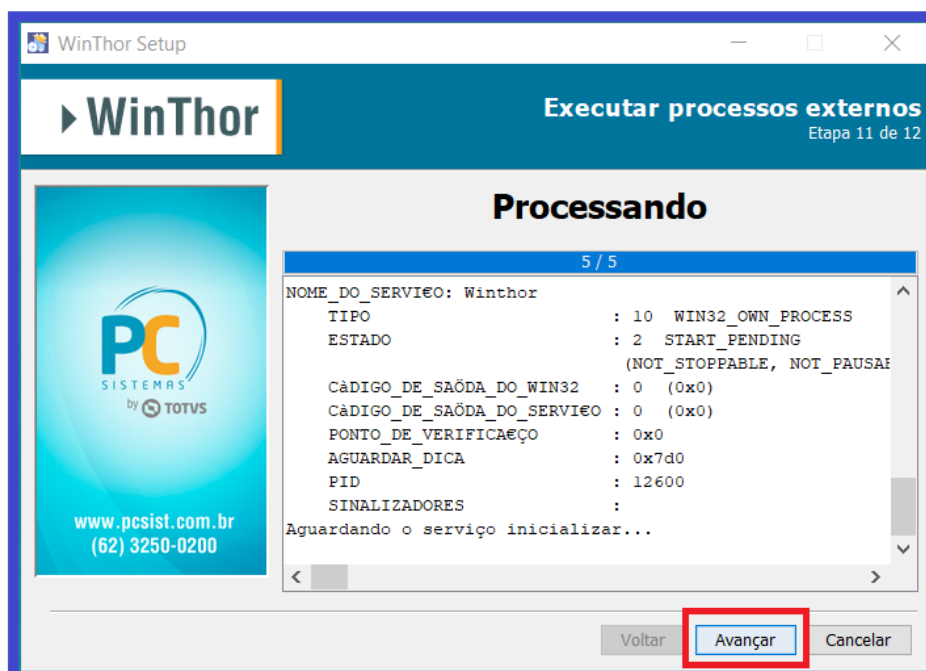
WinThor Setup

WinThor

Executar processos externos
Etapa 11 de 12

PC
SISTEMAS
by TOTVS

www.pcsist.com.br
(62) 3250-0200

Processando

5 / 5

NOME_DO_SERVI€O: Winthor
TIPO : 10 WIN32_OWN_PROCESS
ESTADO : 2 START_PENDING
(NOT_STOPPABLE, NOT_PAUSAB
CÀDIGO_DE_SAÖDA_DO_WIN32 : 0 (0x0)
CÀDIGO_DE_SAÖDA_DO_SERVI€O : 0 (0x0)
PONTO_DE_VERIFICA€ÇO : 0x0
AGUARDAR_DICA : 0x7d0
PID : 12600
SINALIZADORES :
Aguardando o serviço inicializar...

Voltar
Avançar
Cancelar